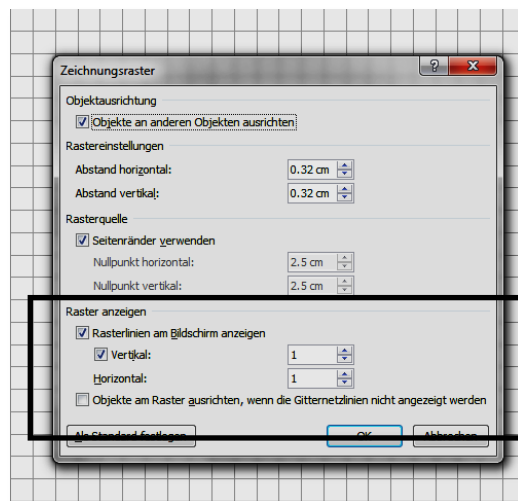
Zeichnungsraster

?

Objektausrichtung

Objekte an anderen Objekten ausrichten

Rastereinstellungen

Abstand horizontal: 0.32 cm

Abstand vertikal: 0.32 cm

Rasterquelle

Seitenränder verwenden

Nullpunkt horizontal: 2.5 cm

Nullpunkt vertikal: 2.5 cm

Raster anzeigen

Rasterlinien am Bildschirm anzeigen

Vertikal: 1

Horizontal: 1

Objekte am Raster ausrichten, wenn die Gitternetzlinien nicht angezeigt werden

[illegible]

OK

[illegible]